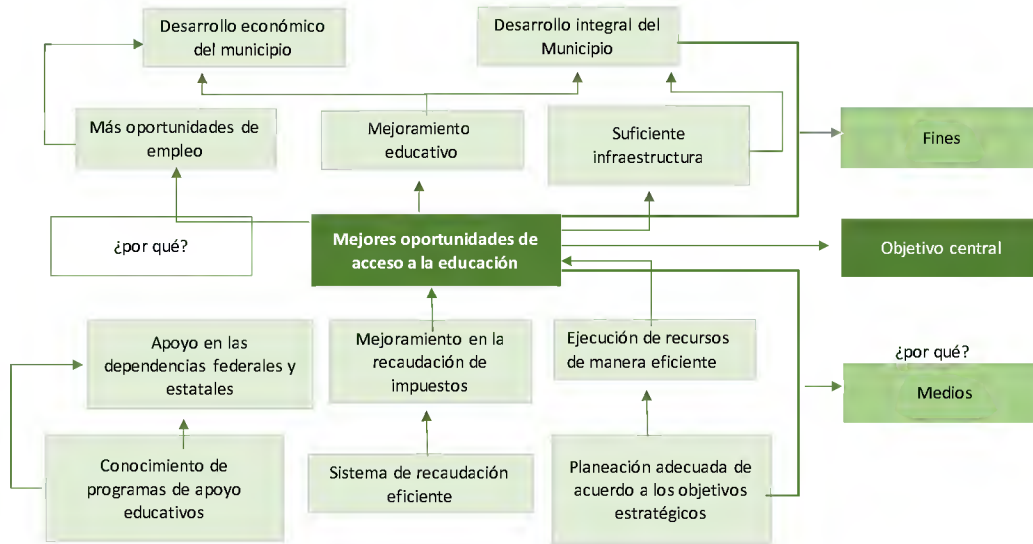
Desarrollo económico del municipio

Desarrollo integral del Municipio

Más oportunidades de empleo

Mejoramiento educativo

Suficiente infraestructura

Fines

¿por qué?

Mejores oportunidades de acceso a la educación

Objetivo central

Apoyo en las dependencias federales y estatales

Mejoramiento en la recaudación de impuestos

Ejecución de recursos de manera eficiente

¿por qué?

Medios

Conocimiento de programas de apoyo educativos

Sistema de recaudación eficiente

Planeación adecuada de acuerdo a los objetivos estratégicos